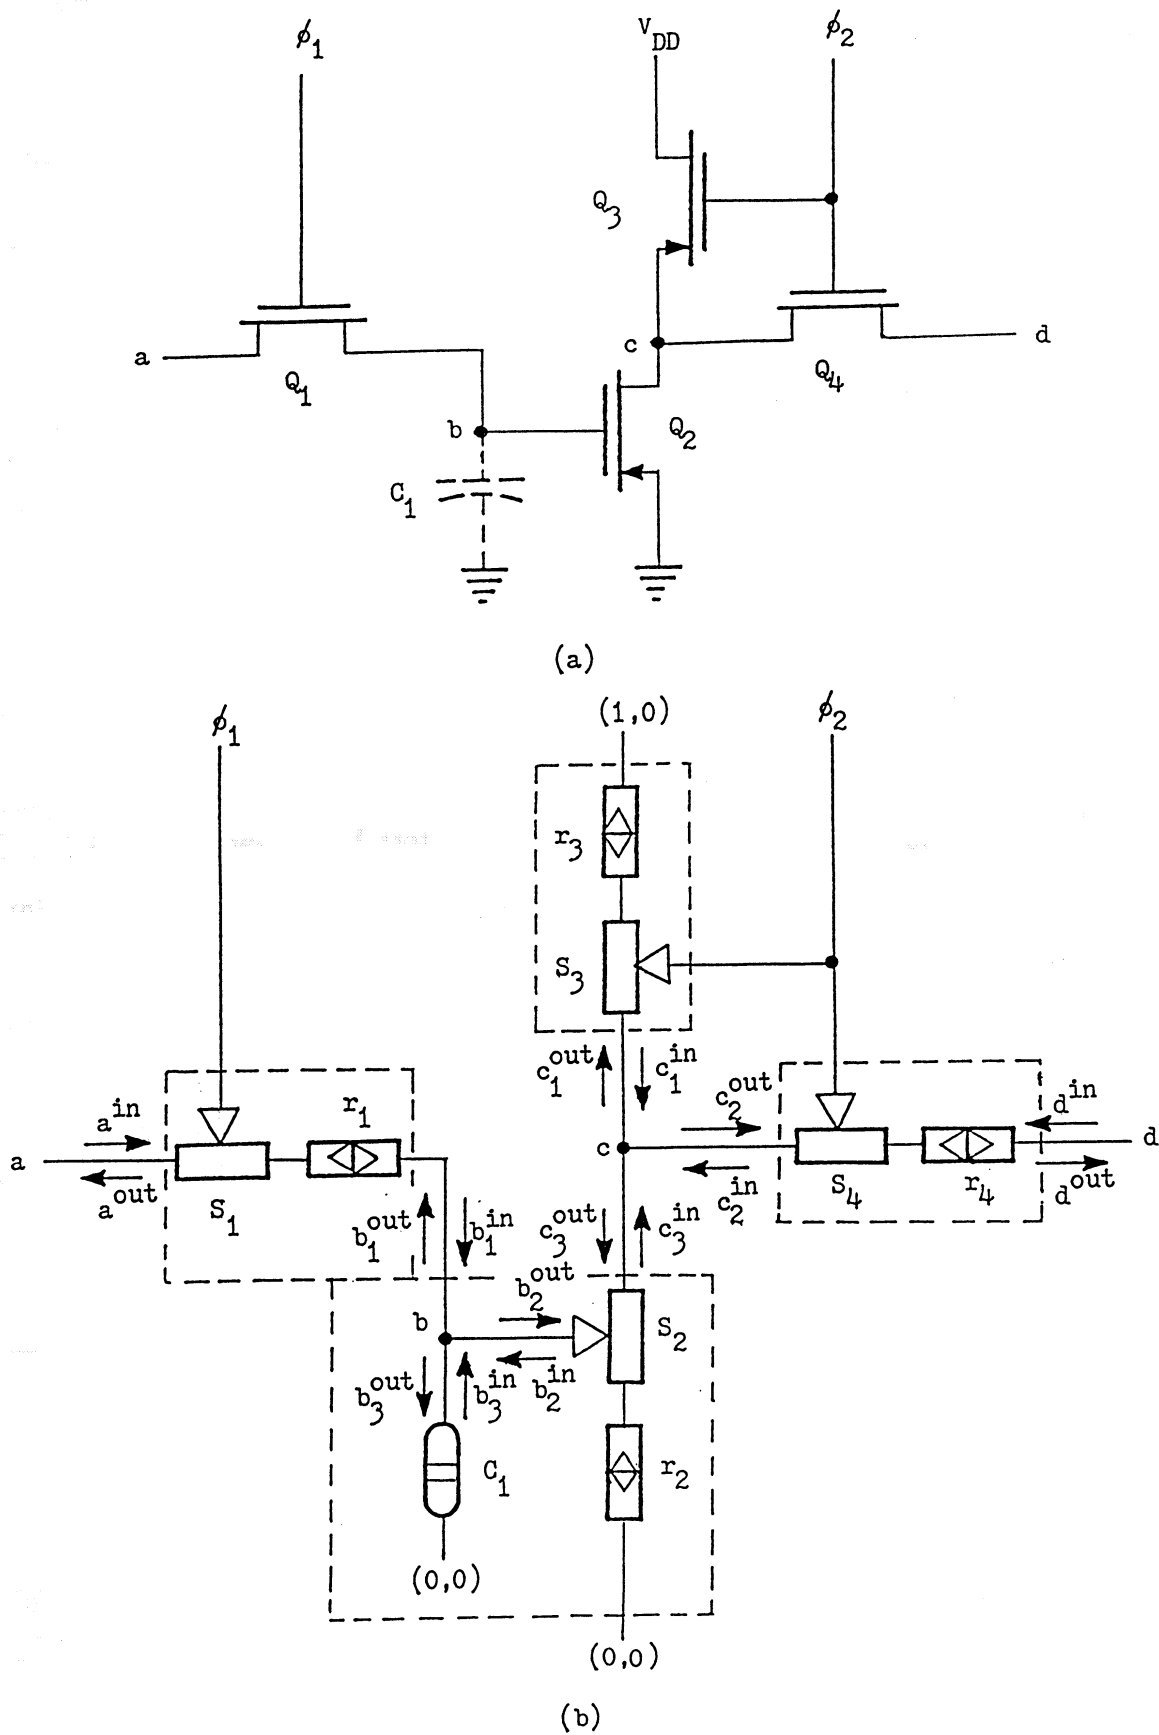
$\phi_1$

$V_{DD}$

$\phi_2$

$Q_3$

a

$Q_1$

c

$Q_4$

d

b

$Q_2$

$C_1$

(a)

$\phi_1$

(1,0)

$\phi_2$

$r_3$

$S_3$

$c_1^{out}$

$c_1^{in}$

$c_2^{out}$

$d^{in}$

$a^{in}$

$r_1$

a

$a^{out}$

$S_1$

c

$S_4$

$r_4$

d

$c_2^{in}$

$d^{out}$

$b_1^{out}$

$b_1^{in}$

$c_3^{out}$

$c_3^{in}$

$b_2^{out}$

b

$S_2$

$b_3^{out}$

$b_3^{in}$

$b_2^{in}$

$C_1$

$r_2$

(0,0)

(0,0)

(b)